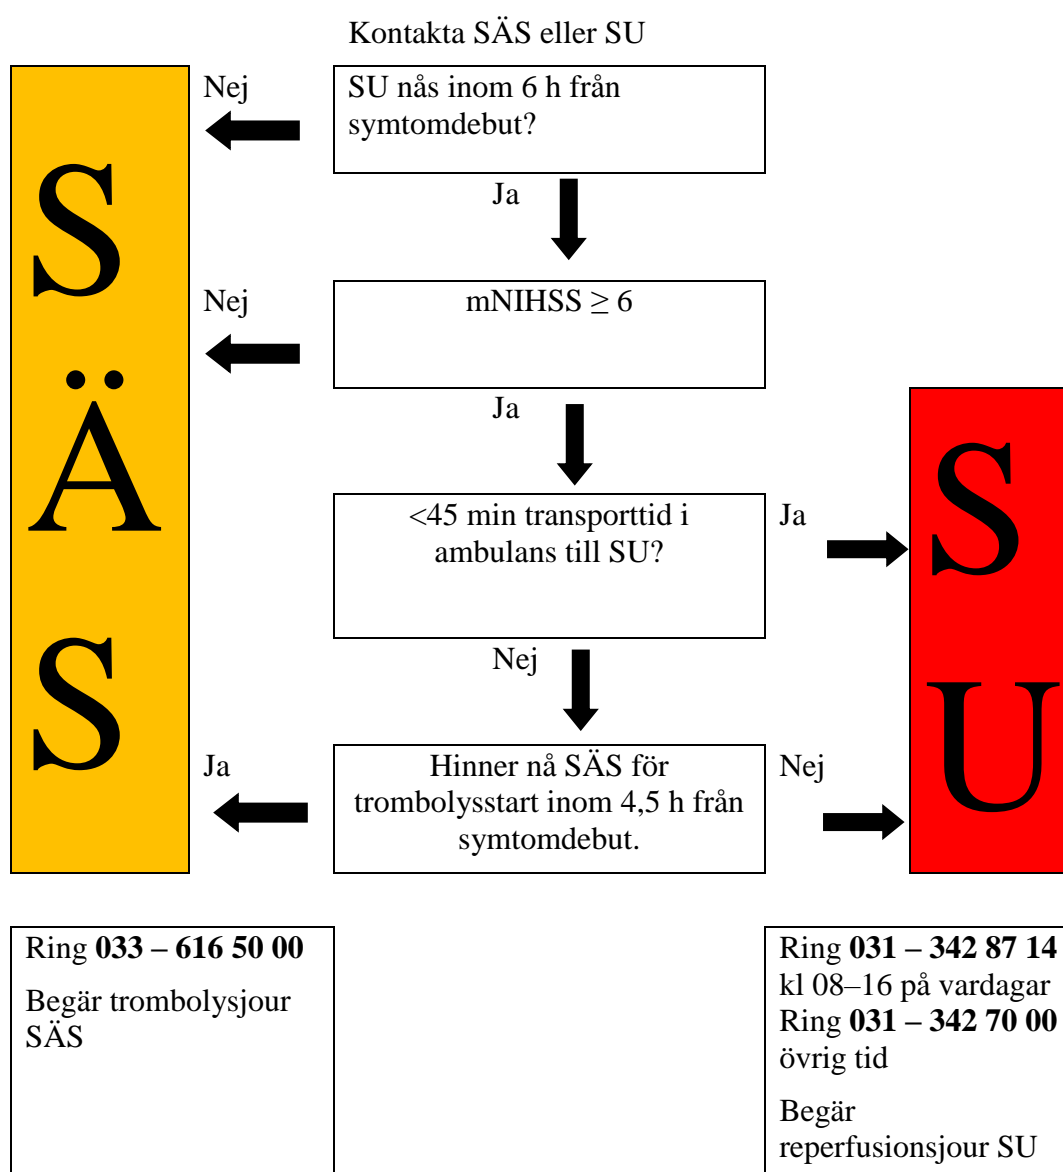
Kontakta SÄS eller SU

S
Ä
S

Nej

SU nås inom 6 h från symtomdebut?

Ja

Nej

mNIHSS $\geq 6$

Ja

<45 min transporttid i ambulans till SU?

Ja

S
U

Nej

Ja

Hinner nå SÄS för trombolysstart inom 4,5 h från symtomdebut.

Nej

Ring **033 – 616 50 00**

Begär trombolysjour SÄS

Ring **031 – 342 87 14** kl 08–16 på vardagar
Ring **031 – 342 70 00** övrig tid

Begär reperfusionsjour SU